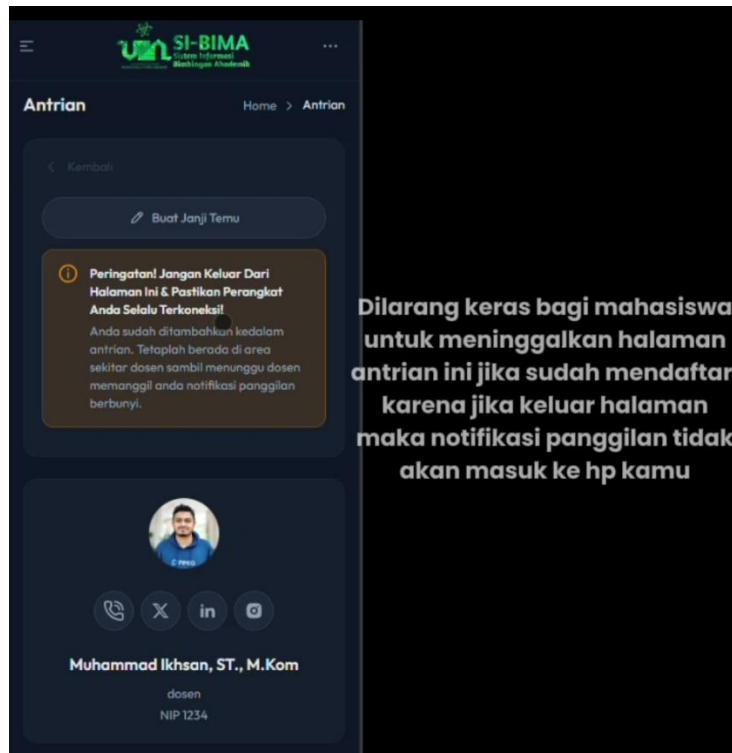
SI-BIMA
Sistem Informasi Bimbingan Akademik

Antrian

Home > Antrian

< Kembali

Buat Janji Temu

Peringatan! Jangan Keluar Dari Halaman Ini & Pastikan Perangkat Anda Selalu Terkoneksi!

Anda sudah ditambahkan kedalam antrian. Tetaplah berada di area sekitar dosen sambil menunggu dosen memanggil anda notifikasi panggilan berbunyi.

Muhammad Ikhsan, ST., M.Kom

dosen

NIP 1234

Dilarang keras bagi mahasiswa untuk meninggalkan halaman antrian ini jika sudah mendaftar karena jika keluar halaman maka notifikasi panggilan tidak akan masuk ke hp kamu